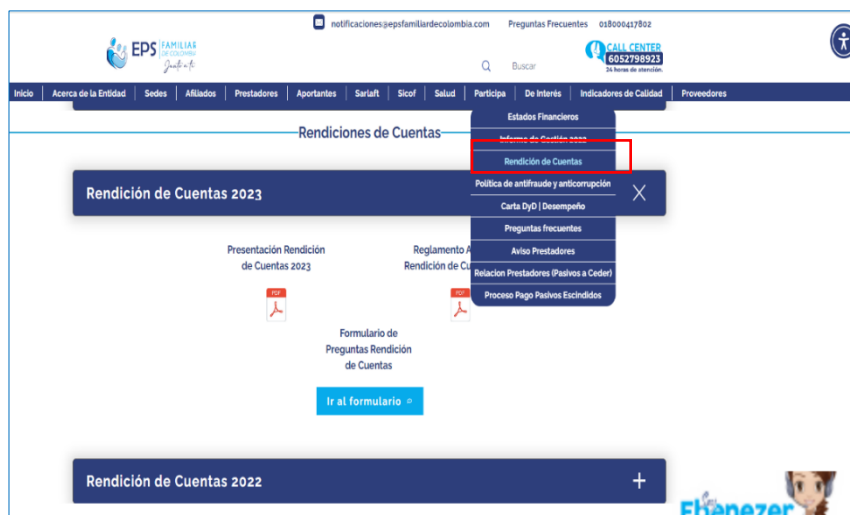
notificaciones@epsfamiliardecolombia.com Preguntas Frecuentes 018000417802

EPS FAMILIAR DE COLOMBIA Junto a ti

Buscar

CALL CENTER 6052798923 24 horas de atención.

Inicio | Acerca de la Entidad | Sedes | Afiliados | Prestadores | Aportantes | Sarlaft | Sicof | Salud | Participa | De Interés | Indicadores de Calidad | Proveedores

Rendiciones de Cuentas

Estados Financieros
Informe de Gestión 2022
Rendición de Cuentas
Política de antifraude y anticorrupción
Carta DyD | Desempeño
Preguntas frecuentes
Aviso Prestadores
Relacion Prestadores (Pasivos a Ceder)
Proceso Pago Pasivos Escindidos

Rendición de Cuentas 2023

Presentación Rendición de Cuentas 2023

PDF

Reglamento A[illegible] Rendición de Cu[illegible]

PDF

Formulario de Preguntas Rendición de Cuentas

Ir al formulario

Rendición de Cuentas 2022

Ebenezer